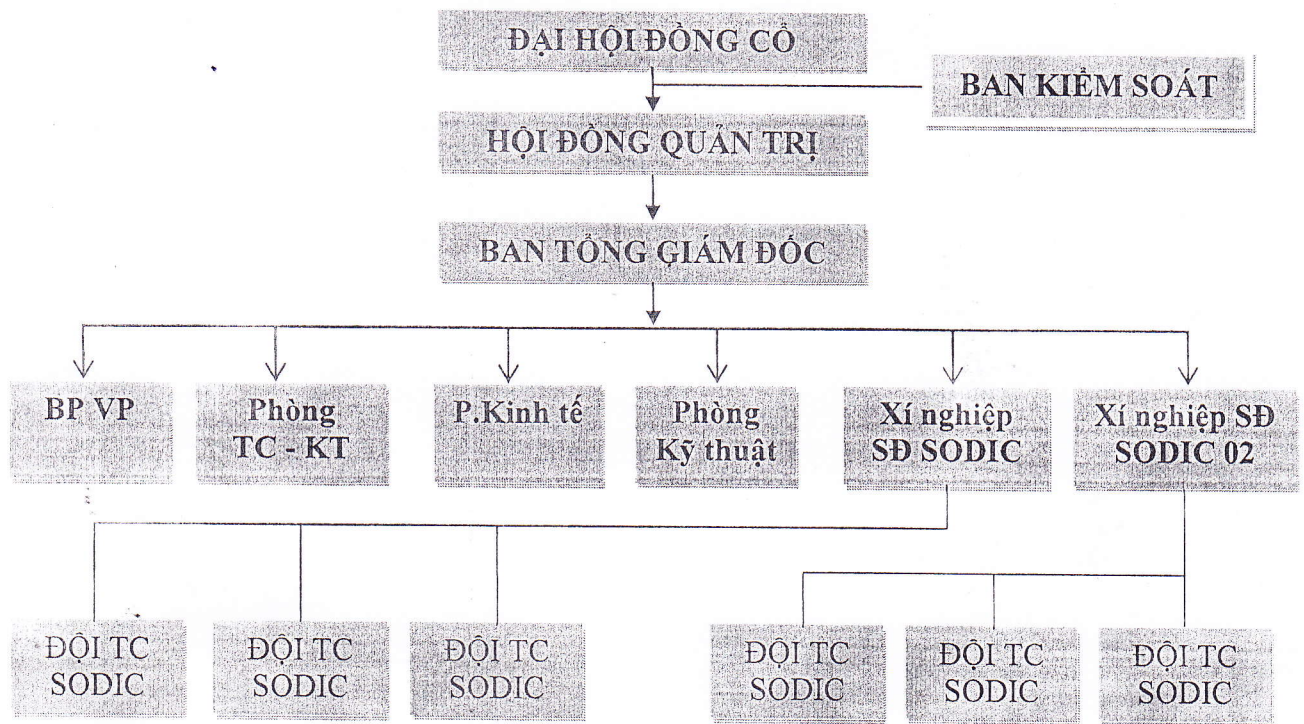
ĐẠI HỘI ĐỒNG CỔ

BAN KIỂM SOÁT

HỘI ĐỒNG QUẢN TRỊ

BAN TỔNG GIÁM ĐỐC

BP VP

Phòng TC - KT

P.Kinh tế

Phòng Kỹ thuật

Xí nghiệp SĐ SODIC

Xí nghiệp SĐ SODIC 02

ĐỘI TC SODIC

ĐỘI TC SODIC

ĐỘI TC SODIC

ĐỘI TC SODIC

ĐỘI TC SODIC

ĐỘI TC SODIC